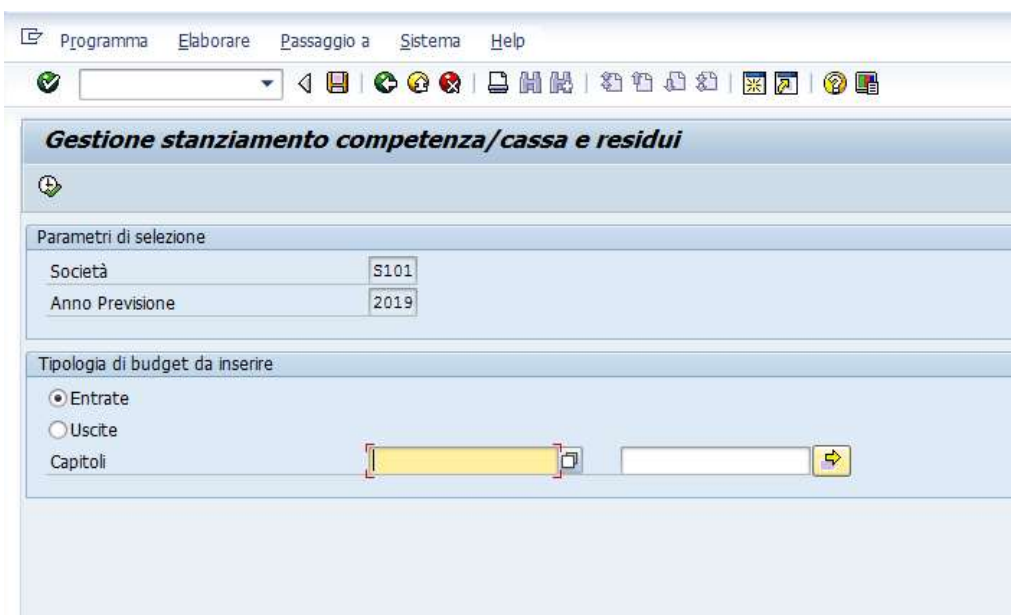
Programma Elaborare Passaggio a Sistema Help

Gestione stanziamento competenza/cassa e residui

Parametri di selezione

Società S101

Anno Previsione 2019

Tipologia di budget da inserire

Entrate

Uscite

Capitoli